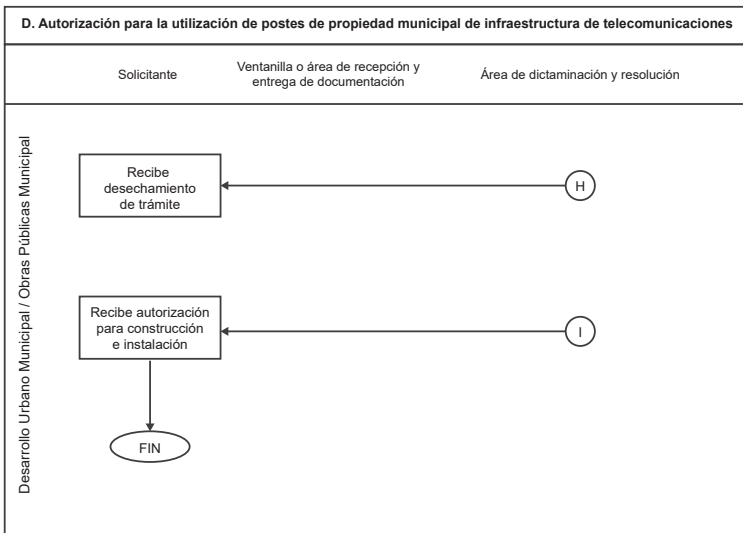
D. Autorización para la utilización de postes de propiedad municipal de infraestructura de telecomunicaciones

Solicitante

Ventanilla o área de recepción y entrega de documentación

Área de dictaminación y resolución

Desarrollo Urbano Municipal / Obras Públicas Municipal

Recibe desechamiento de trámite

H

Recibe autorización para construcción e instalación

I

FIN